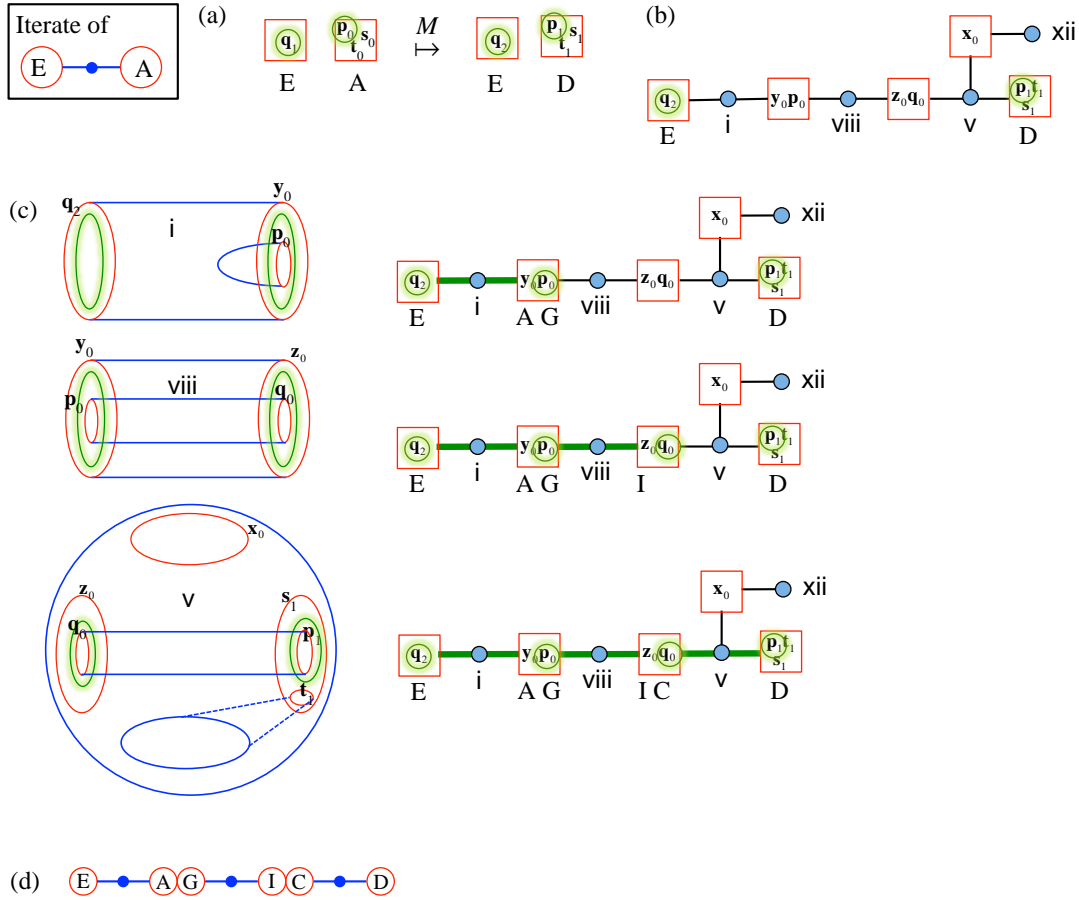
Iterate of
E A

(a)
$\mathbf{q}_1$ $\mathbf{p}_0$ $\mathbf{s}_0$ $\mathbf{t}_0$
E A
$M$
$\mapsto$
$\mathbf{q}_2$ $\mathbf{p}_1$ $\mathbf{s}_1$ $\mathbf{t}_1$
E D

(b)
$\mathbf{x}_0$ xii
$\mathbf{q}_2$ $\mathbf{y}_0\mathbf{p}_0$ $\mathbf{z}_0\mathbf{q}_0$ $\mathbf{p}_1\mathbf{t}_1$ $\mathbf{s}_1$
E i viii v D

(c)
$\mathbf{q}_2$ i $\mathbf{y}_0$ $\mathbf{p}_0$
$\mathbf{x}_0$ xii
$\mathbf{q}_2$ $\mathbf{y}_0\mathbf{p}_0$ $\mathbf{z}_0\mathbf{q}_0$ $\mathbf{p}_1\mathbf{t}_1$ $\mathbf{s}_1$
E i A G viii v D

$\mathbf{y}_0$ $\mathbf{z}_0$ viii $\mathbf{p}_0$ $\mathbf{q}_0$
$\mathbf{x}_0$ xii
$\mathbf{q}_2$ $\mathbf{y}_0\mathbf{p}_0$ $\mathbf{z}_0\mathbf{q}_0$ $\mathbf{p}_1\mathbf{t}_1$ $\mathbf{s}_1$
E i A G viii I v D

$\mathbf{x}_0$
$\mathbf{z}_0$ v $\mathbf{s}_1$
$\mathbf{q}_0$ $\mathbf{p}_1$
$\mathbf{t}_1$
$\mathbf{x}_0$ xii
$\mathbf{q}_2$ $\mathbf{y}_0\mathbf{p}_0$ $\mathbf{z}_0\mathbf{q}_0$ $\mathbf{p}_1\mathbf{t}_1$ $\mathbf{s}_1$
E i A G viii I C v D

(d) E A G I C D